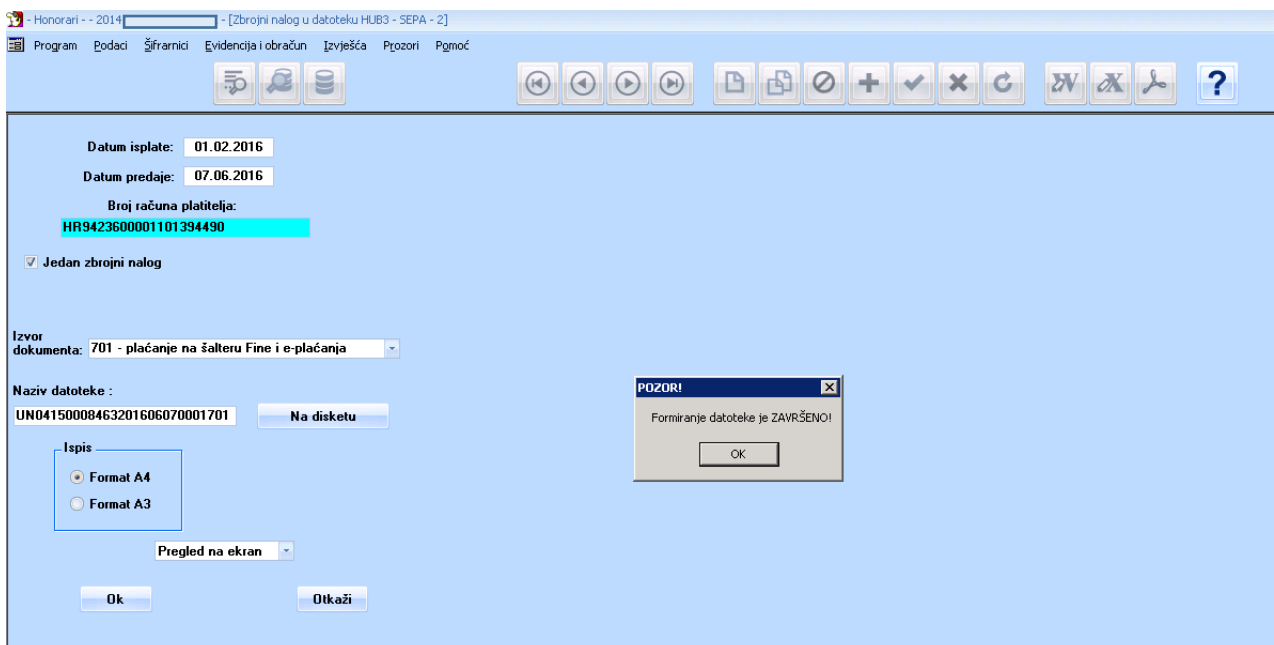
- Honorari - - 2014 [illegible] - [Zbrojni nalog u datoteku HUB3 - SEPA - 2]

Program Podaci Šifrarnici Evidencija i obračun Izvješća Prozori Pomoć

Datum isplate: 01.02.2016

Datum predaje: 07.06.2016

Broj računa platitelja:

HR9423600001101394490

Jedan zbrojni nalog

Izvor dokumenta: 701 - plaćanje na šalteru Fine i e-plaćanja

Naziv datoteke :

UN04150008463201606070001701

Na disketu

Ispis

Format A4

Format A3

Pregled na ekran

Ok

Otkaži

POZOR!

Formiranje datoteke je ZAVRŠENO!

OK